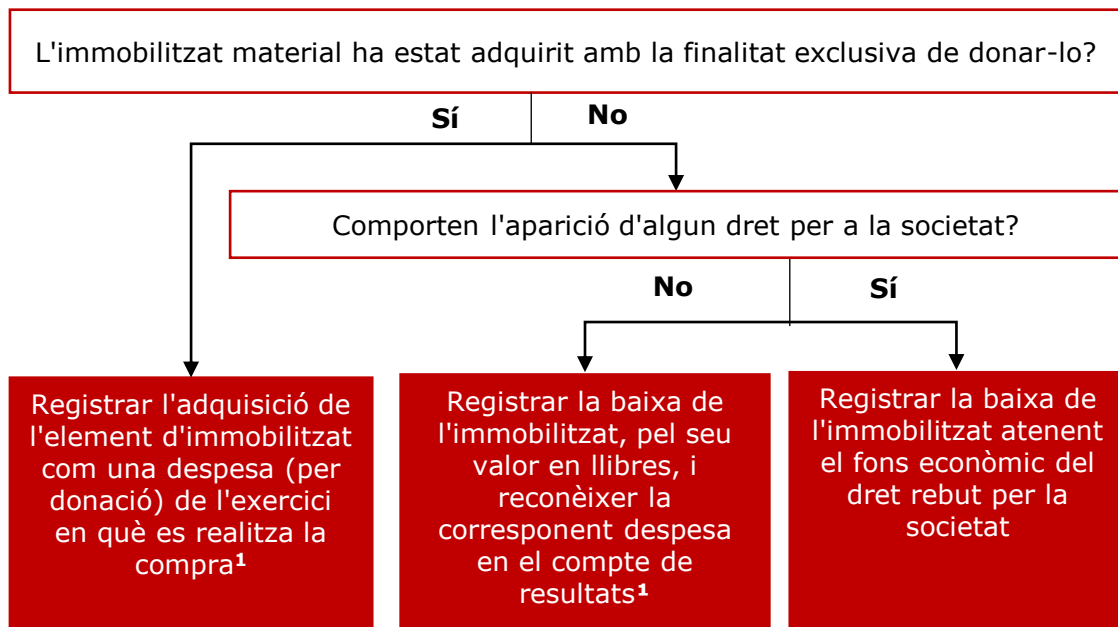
L'immobilitzat material ha estat adquirit amb la finalitat exclusiva de donar-lo?

Sí

No

Comporten l'aparició d'algun dret per a la societat?

No

Sí

Registrar l'adquisició de l'element d'immobilitzat com una despesa (per donació) de l'exercici en què es realitza la compra¹

Registrar la baixa de l'immobilitzat, pel seu valor en llibres, i reconèixer la corresponent despesa en el compte de resultats¹

Registrar la baixa de l'immobilitzat atenent el fons econòmic del dret rebut per la societat